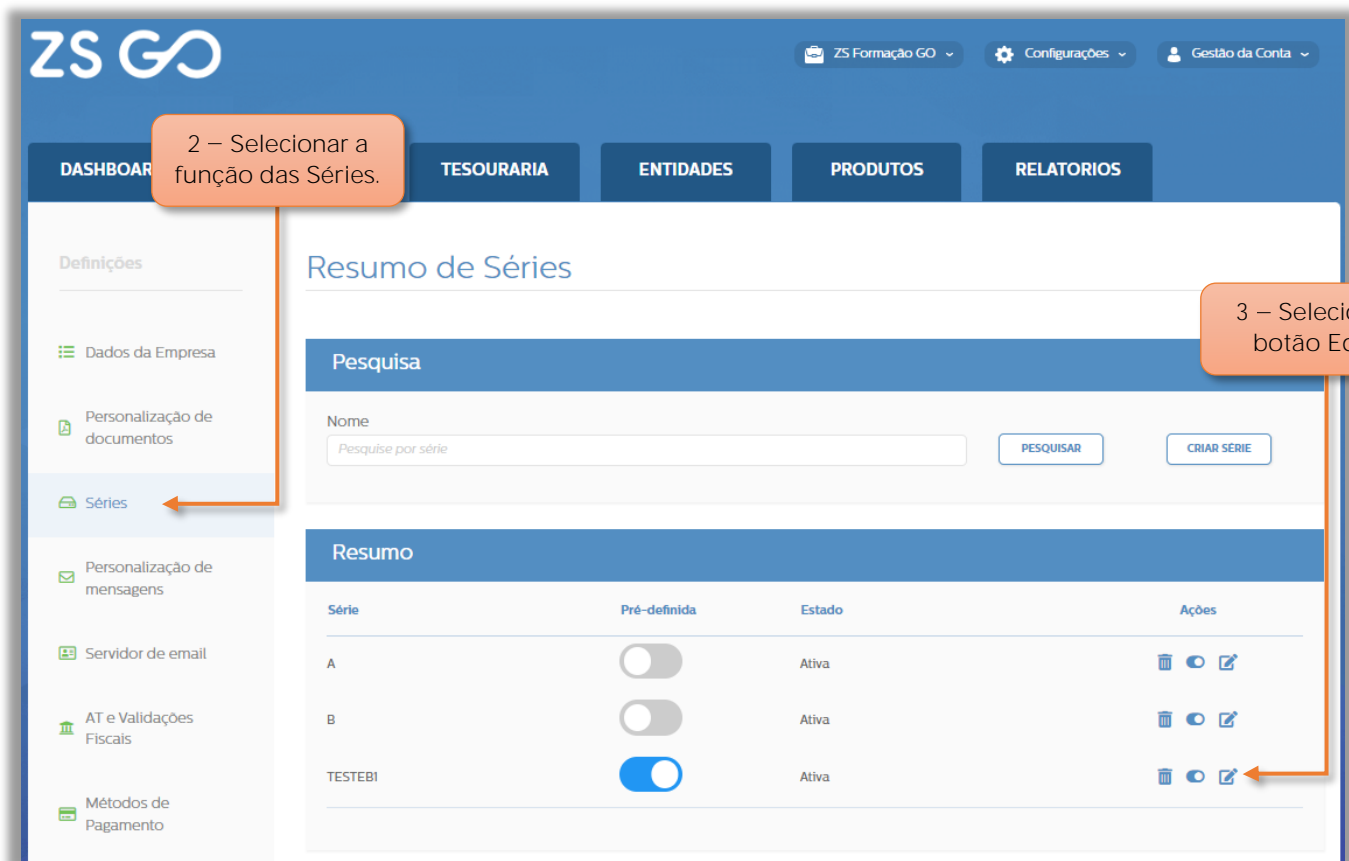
ZS GO

ZS Formação GO
Configurações
Gestão da Conta

DASHBOAR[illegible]
2 – Selecionar a função das Séries.
TESOURARIA
ENTIDADES
PRODUTOS
RELATORIOS

Definições

Dados da Empresa
Personalização de documentos
Séries
Personalização de mensagens
Servidor de email
AT e Validações Fiscais
Métodos de Pagamento

Resumo de Séries

3 – Selecio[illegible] botão E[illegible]

Pesquisa

Nome
Pesquise por série
PESQUISAR
CRIAR SÉRIE

Resumo

| Série | Pré-definida | Estado | Ações |
|---|---|---|---|
| A | | Ativa | |
| B | | Ativa | |
| TESTEB1 | | Ativa | |